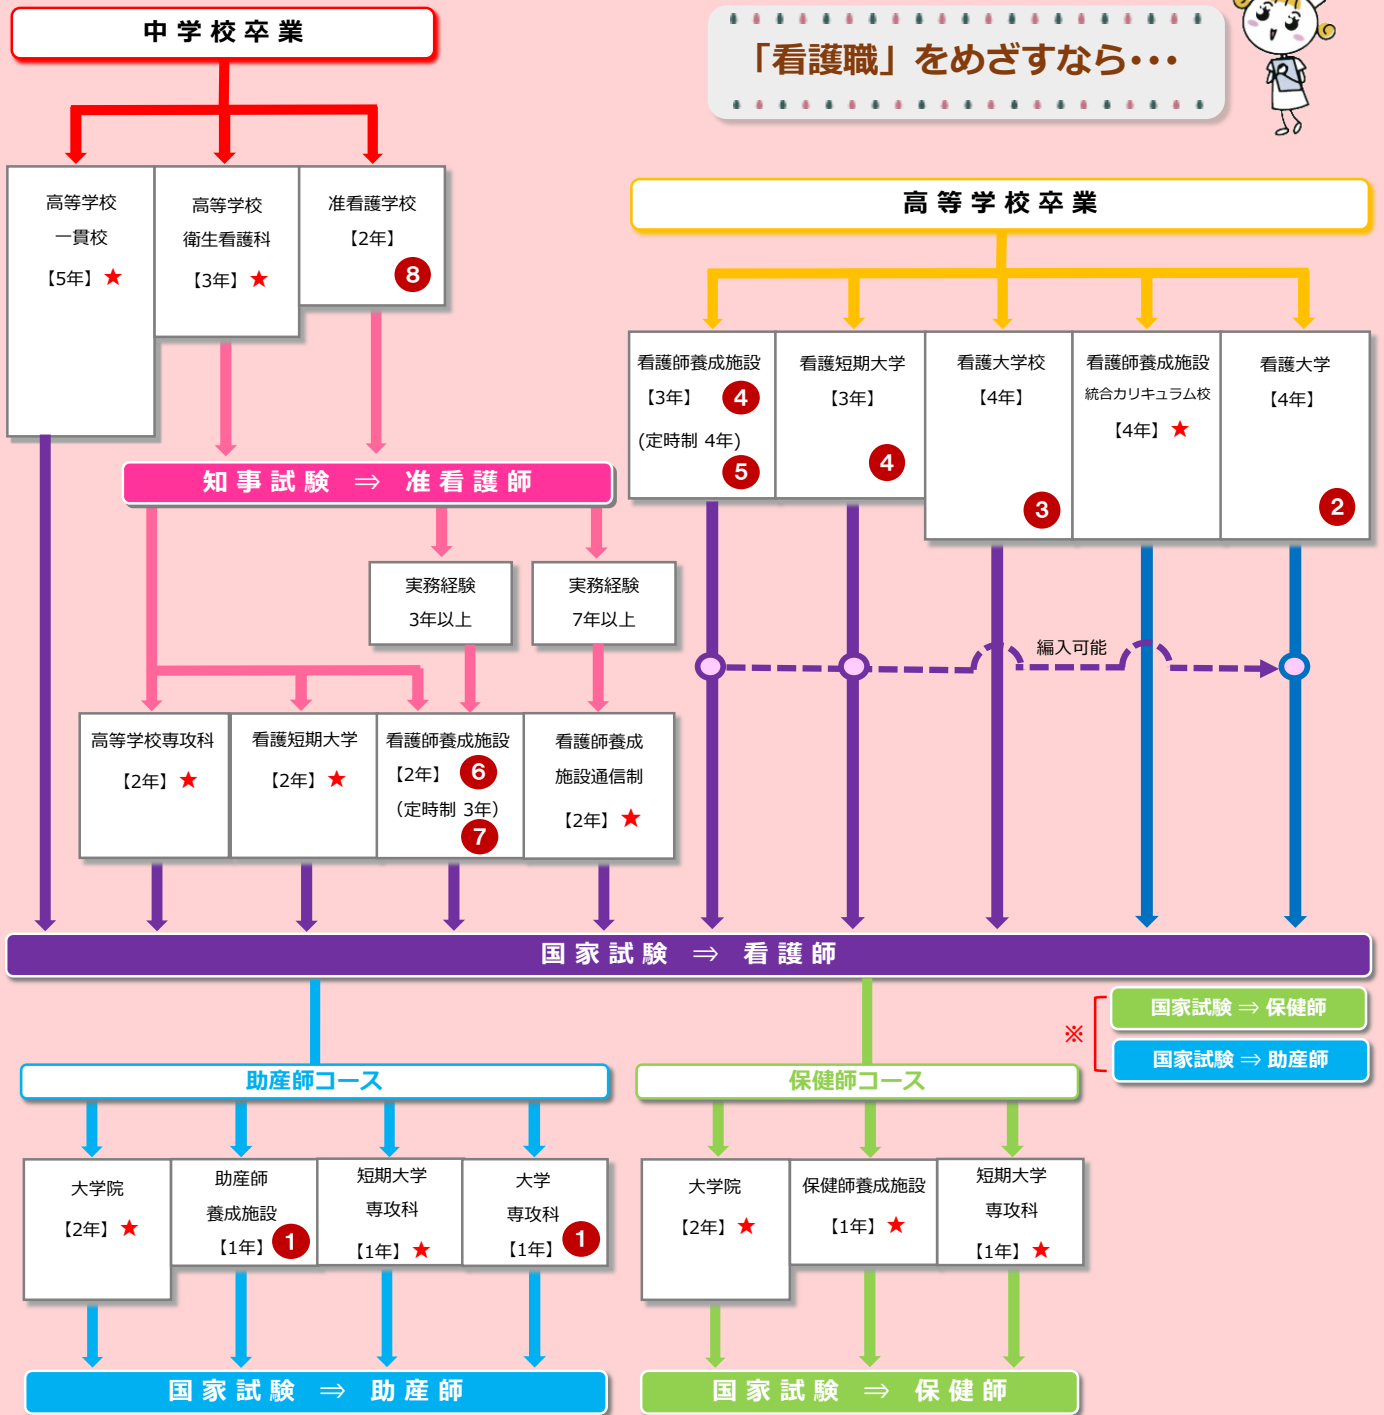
中学校卒業

「看護職」をめざすなら･･･

高等学校
一貫校
【5年】★

高等学校
衛生看護科
【3年】★

准看護学校
【2年】8

高等学校卒業

看護師養成施設
【3年】4
(定時制 4年)5

看護短期大学
【3年】
4

看護大学校
【4年】
3

看護師養成施設
統合カリキュラム校
【4年】★

看護大学
【4年】
2

知事試験 ⇒ 准看護師

実務経験
3年以上

実務経験
7年以上

編入可能

高等学校専攻科
【2年】★

看護短期大学
【2年】★

看護師養成施設
【2年】6
(定時制 3年)7

看護師養成
施設通信制
【2年】★

国家試験 ⇒ 看護師

※

国家試験 ⇒ 保健師

国家試験 ⇒ 助産師

助産師コース

保健師コース

大学院
【2年】★

助産師
養成施設
【1年】1

短期大学
専攻科
【1年】★

大学
専攻科
【1年】1

大学院
【2年】★

保健師養成施設
【1年】★

短期大学
専攻科
【1年】★

国家試験 ⇒ 助産師

国家試験 ⇒ 保健師